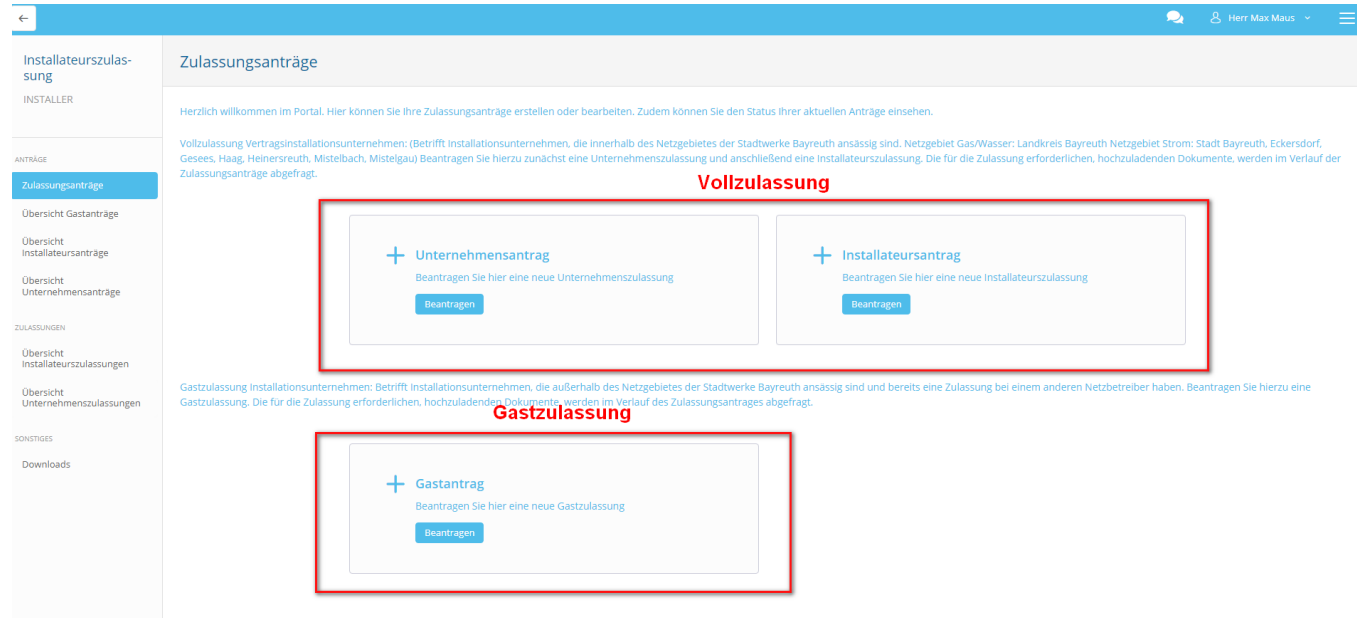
Herr Max Maus

Installateurszulassung

INSTALLER

ANTRÄGE

Zulassungsanträge

Übersicht Gastanträge

Übersicht Installateursanträge

Übersicht Unternehmensanträge

ZULASSUNGEN

Übersicht Installateurszulassungen

Übersicht Unternehmenszulassungen

SONSTIGES

Downloads

Zulassungsanträge

Herzlich willkommen im Portal. Hier können Sie Ihre Zulassungsanträge erstellen oder bearbeiten. Zudem können Sie den Status Ihrer aktuellen Anträge einsehen.

Vollzulassung Vertragsinstallationsunternehmen: (Betrifft Installationsunternehmen, die innerhalb des Netzgebietes der Stadtwerke Bayreuth ansässig sind. Netzgebiet Gas/Wasser: Landkreis Bayreuth Netzgebiet Strom: Stadt Bayreuth, Eckersdorf, Gesees, Haag, Heinersreuth, Mistelbach, Mistelgau) Beantragen Sie hierzu zunächst eine Unternehmenszulassung und anschließend eine Installateurszulassung. Die für die Zulassung erforderlichen, hochzuladenden Dokumente, werden im Verlauf der Zulassungsanträge abgefragt.

Vollzulassung

+ Unternehmensantrag
Beantragen Sie hier eine neue Unternehmenszulassung
Beantragen

+ Installateursantrag
Beantragen Sie hier eine neue Installateurszulassung
Beantragen

Gastzulassung Installationsunternehmen: Betrifft Installationsunternehmen, die außerhalb des Netzgebietes der Stadtwerke Bayreuth ansässig sind und bereits eine Zulassung bei einem anderen Netzbetreiber haben. Beantragen Sie hierzu eine Gastzulassung. Die für die Zulassung erforderlichen, hochzuladenden Dokumente, werden im Verlauf des Zulassungsantrages abgefragt.

Gastzulassung

+ Gastantrag
Beantragen Sie hier eine neue Gastzulassung
Beantragen